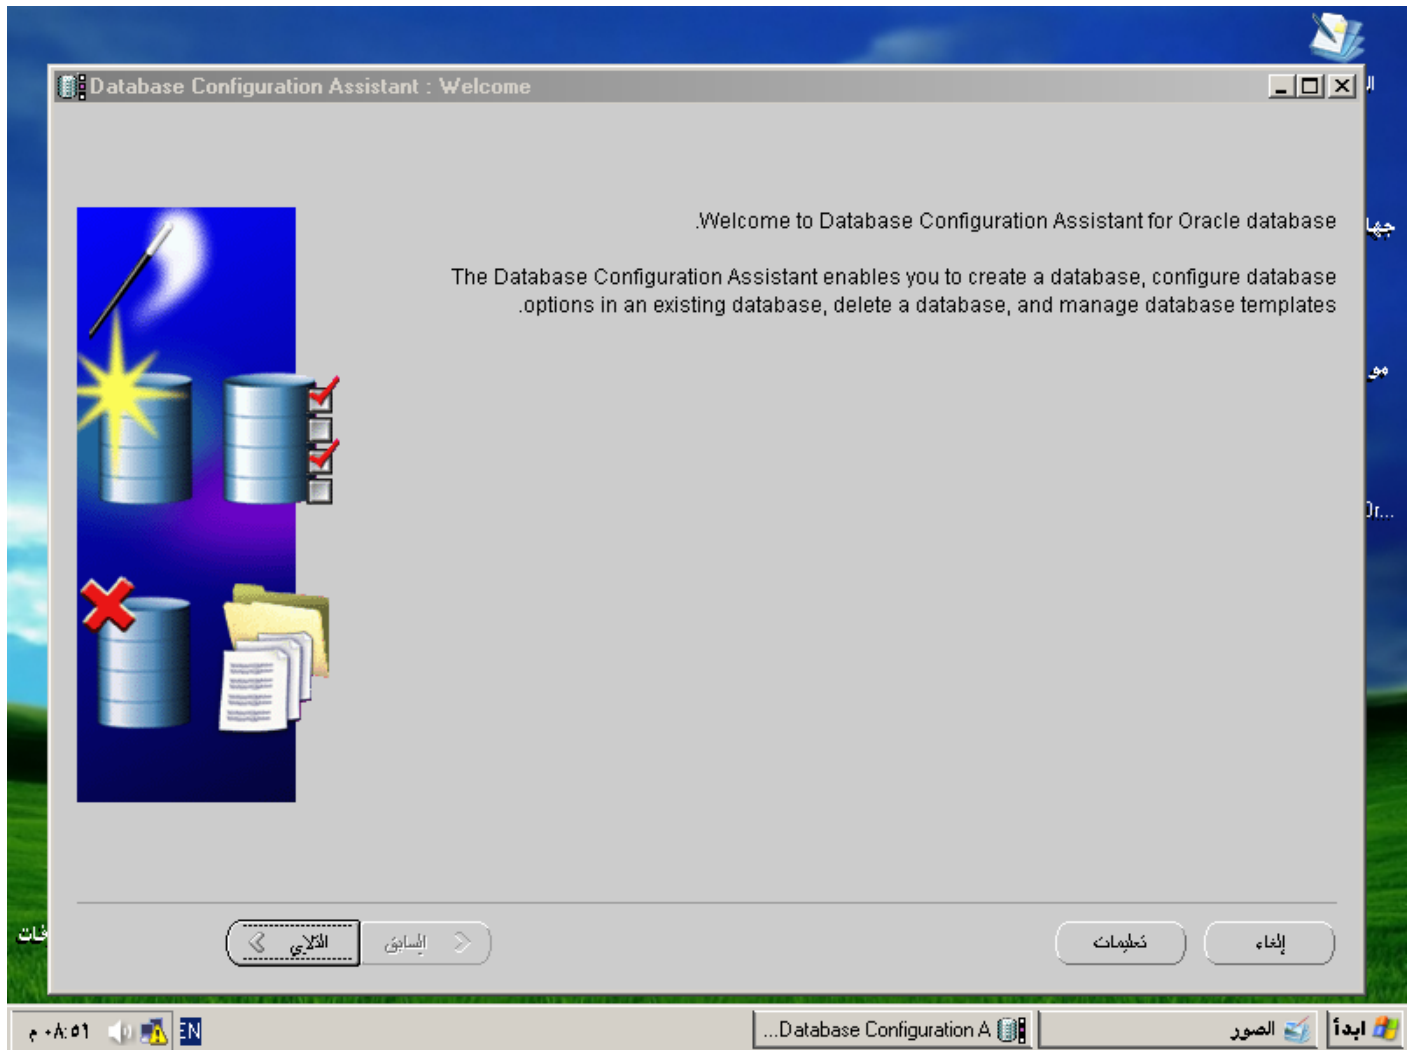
Database Configuration Assistant : Welcome

.Welcome to Database Configuration Assistant for Oracle database

The Database Configuration Assistant enables you to create a database, configure database .options in an existing database, delete a database, and manage database templates

الآتي
السابق
تعليمات
إلغاء

جها
مو
Or...
ثات

ابدأ
الصور
...Database Configuration A
EN
٠٨:٥١ م